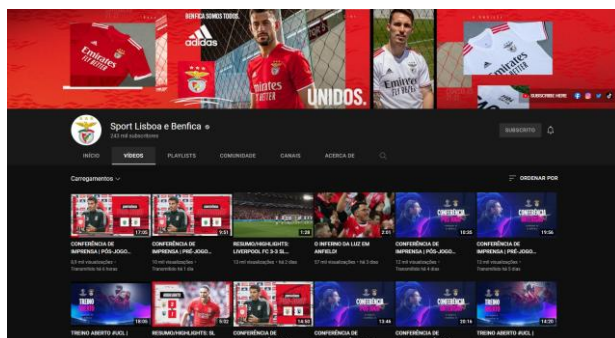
BENFICA SOMOS TODOS

adidas

Emirates FLY BETTER

Emirates FLY BETTER

UNIDOS.

SUBSCRIBE HERE

Sport Lisboa e Benfica
243 mil subscritores

SUBSCRITO

INÍCIO VÍDEOS PLAYLISTS COMUNIDADE CANAIS ACERCA DE

Carregamentos

ORDENAR POR

17:05
CONFERÊNCIA DE IMPRENSA | PÓS-JOGO...
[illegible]

9:51
CONFERÊNCIA DE IMPRENSA | PRÉ-JOGO...
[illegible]

1:28
RESUMO/HIGHLIGHTS: LIVERPOOL FC 3-3 SL...
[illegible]

2:51
O INFERNO DA LUZ EM ANFIELD!
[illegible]

10:35
CONFERÊNCIA DE IMPRENSA | PÓS-JOGO...
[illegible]

11:56
CONFERÊNCIA DE IMPRENSA | PRÉ-JOGO...
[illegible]

TREINO
18:06
TREINO ABERTO (UCL)

9:32
RESUMO/HIGHLIGHTS: SL

14:58

CONFERÊNCIA
12:44
CONFERÊNCIA DE

CONFERÊNCIA
20:14
CONFERÊNCIA DE

TREINO
14:35
TREINO ABERTO (UCL)